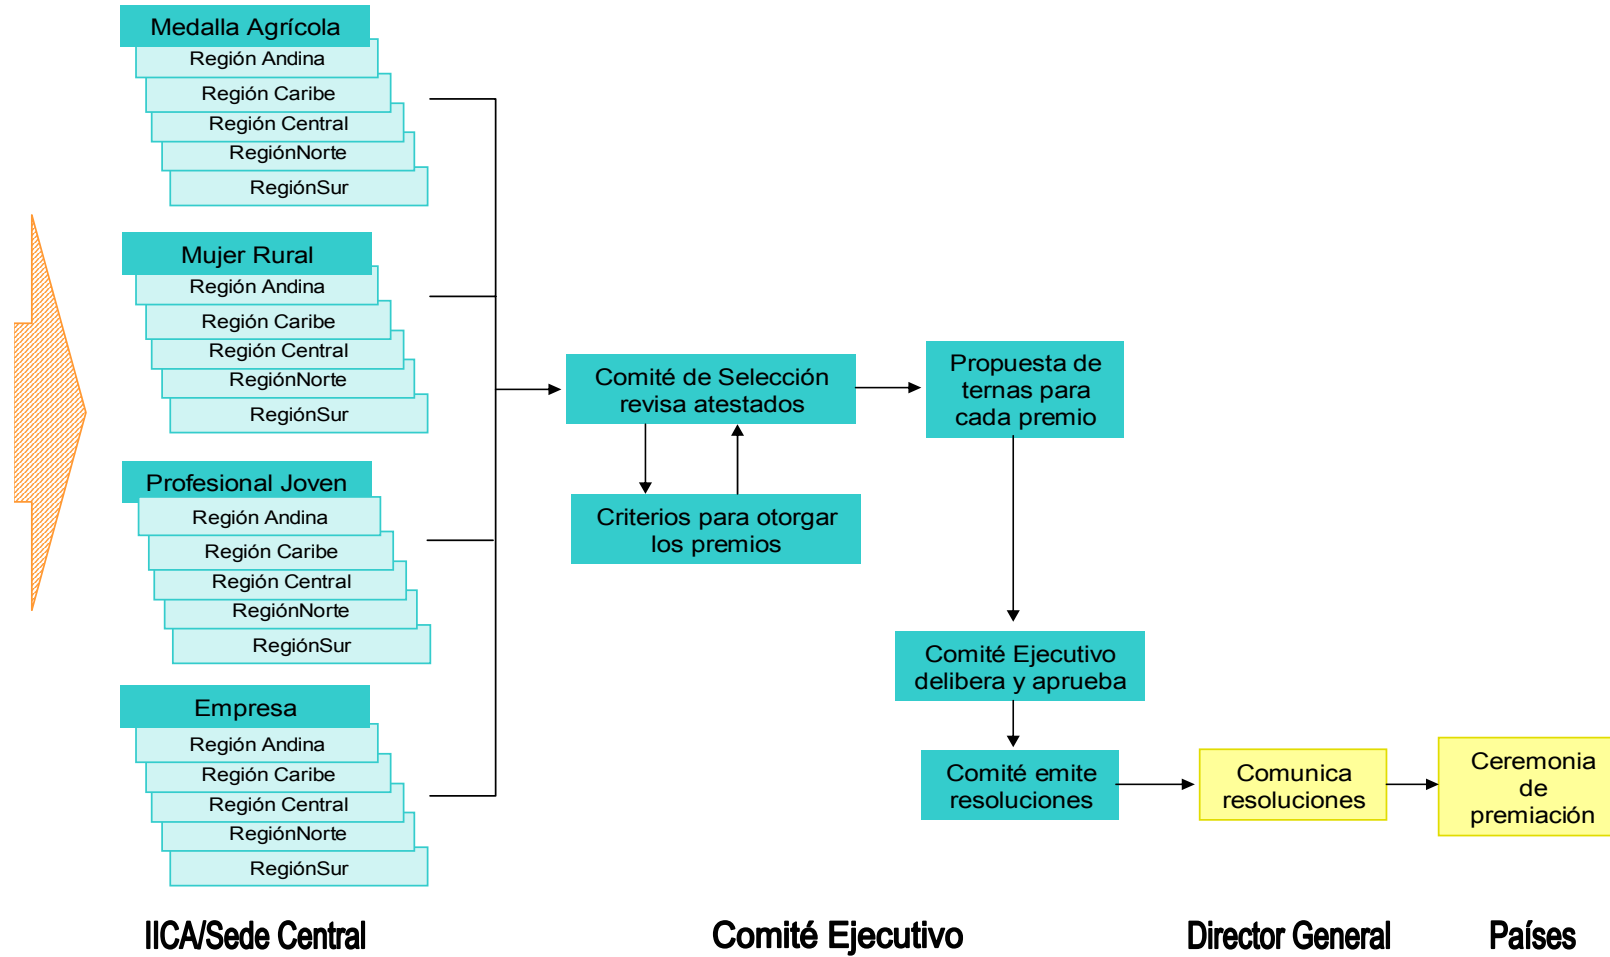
Medalla Agrícola
Región Andina
Región Caribe
Región Central
RegiónNorte
RegiónSur

Mujer Rural
Región Andina
Región Caribe
Región Central
RegiónNorte
RegiónSur

Profesional Joven
Región Andina
Región Caribe
Región Central
RegiónNorte
RegiónSur

Empresa
Región Andina
Región Caribe
Región Central
RegiónNorte
RegiónSur

Comité de Selección revisa atestados

Criterios para otorgar los premios

Propuesta de ternas para cada premio

Comité Ejecutivo delibera y aprueba

Comité emite resoluciones

Comunica resoluciones

Ceremonia de premiación

IICA/Sede Central

Comité Ejecutivo

Director General

Países